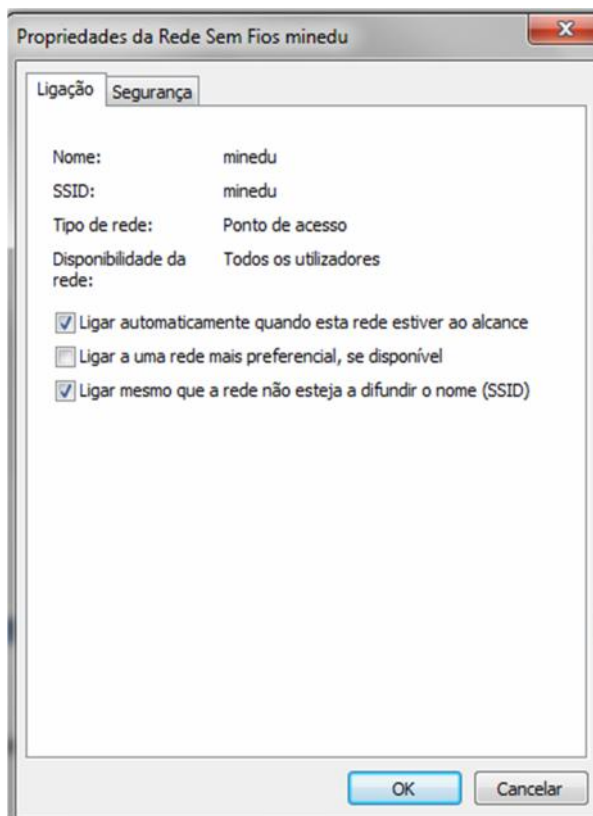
Propriedades da Rede Sem Fios minedu

Ligação Segurança

Nome: minedu

SSID: minedu

Tipo de rede: Ponto de acesso

Disponibilidade da rede: Todos os utilizadores

Ligar automaticamente quando esta rede estiver ao alcance

Ligar a uma rede mais preferencial, se disponível

Ligar mesmo que a rede não esteja a difundir o nome (SSID)

OK Cancelar